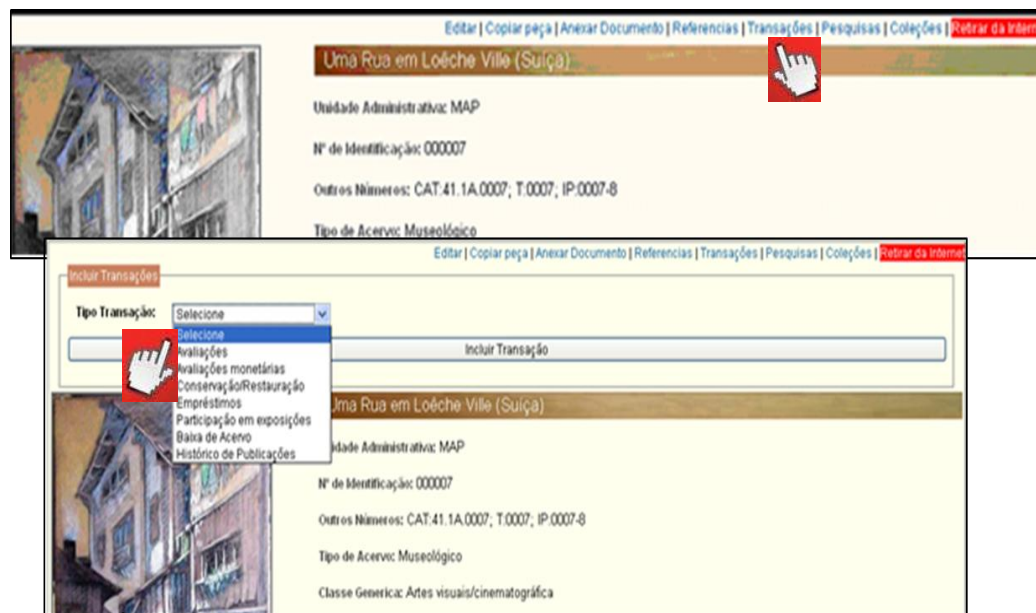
Editar | Copiar peça | Anexar Documento | Referencias | Transações | Pesquisas | Coleções | Retirar da Intern

Uma Rua em Loëche Ville (Suiça)

Unidade Administrativa: MAP

Nº de Identificação: 000007

Outros Números: CAT:41.1A.0007; T:0007; IP:0007-8

Tipo de Acervo: Museológico

Editar | Copiar peça | Anexar Documento | Referencias | Transações | Pesquisas | Coleções | Retirar da Internet

Incluir Transações

Tipo Transação: Selecione

Selecione
Avaliações
Avaliações monetárias
Conservação/Restauração
Empréstimos
Participação em exposições
Baixa de Acervo
Histórico de Publicações

Incluir Transação

Uma Rua em Loëche Ville (Suiça)

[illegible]idade Administrativa: MAP

Nº de Identificação: 000007

Outros Números: CAT:41.1A.0007; T:0007; IP:0007-8

Tipo de Acervo: Museológico

Classe Generica: Artes visuais/cinematográfica